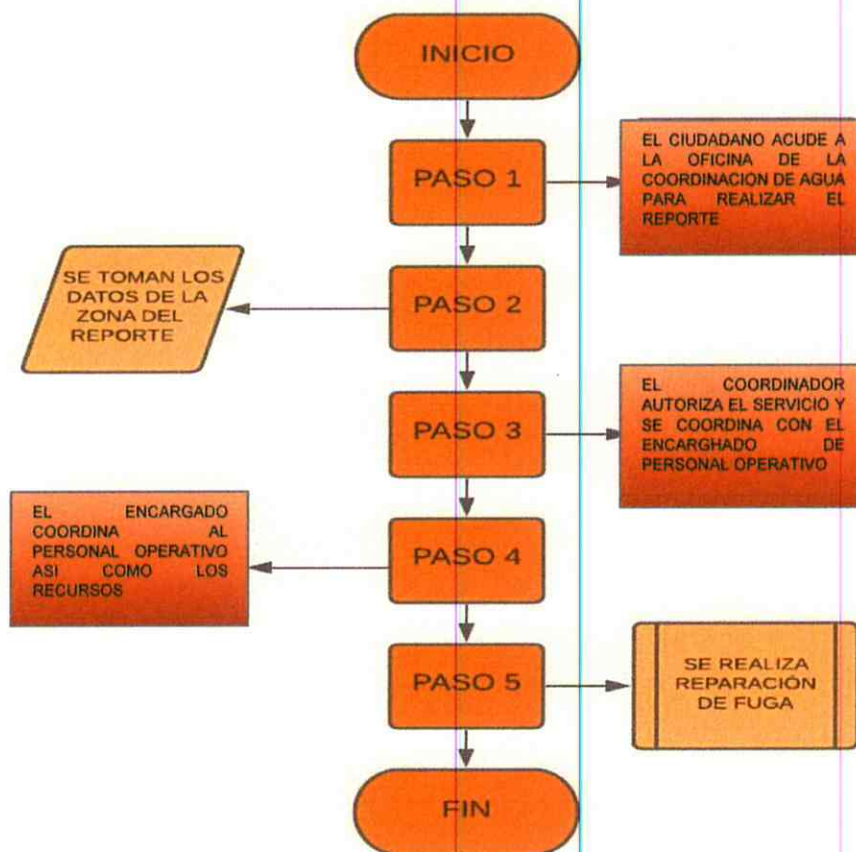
INICIO

PASO 1

EL CIUDADANO ACUDE A LA OFICINA DE LA COORDINACION DE AGUA PARA REALIZAR EL REPORTE

SE TOMAN LOS DATOS DE LA ZONA DEL REPORTE

PASO 2

PASO 3

EL COORDINADOR AUTORIZA EL SERVICIO Y SE COORDINA CON EL ENCARGHADO DE PERSONAL OPERATIVO

EL ENCARGADO COORDINA AL PERSONAL OPERATIVO ASI COMO LOS RECURSOS

PASO 4

PASO 5

SE REALIZA REPARACIÓN DE FUGA

FIN